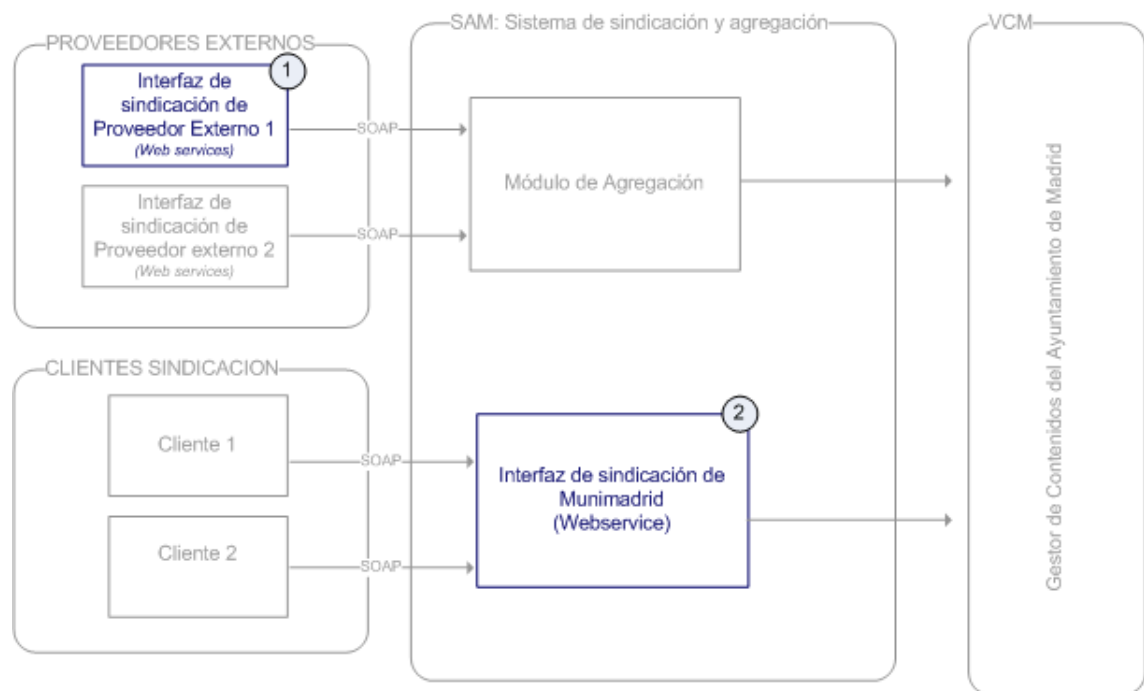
PROVEEDORES EXTERNOS

1

Interfaz de sindicación de Proveedor Externo 1
(Web services)

SOAP

Interfaz de sindicación de Proveedor externo 2
(Web services)

SOAP

SAM: Sistema de sindicación y agregación

Módulo de Agregación

VCM

Gestor de Contenidos del Ayuntamiento de Madrid

CLIENTES SINDICACION

Cliente 1

SOAP

Cliente 2

SOAP

2

Interfaz de sindicación de Munimadrid (Webservice)